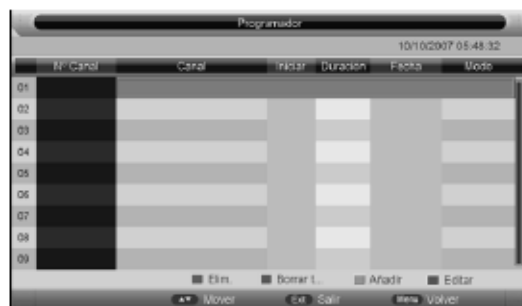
Programador

10/10/2007 05:48:32

| Nº Canal | Canal | Iniciar | Duración | Fecha | Modo |
|---|---|---|---|---|---|
| 01 | | | | | |
| 02 | | | | | |
| 03 | | | | | |
| 04 | | | | | |
| 05 | | | | | |
| 06 | | | | | |
| 07 | | | | | |
| 08 | | | | | |
| 09 | | | | | |

Elim. Borrar t... Añadir Editar

Mover Exit Salir Menu Volver